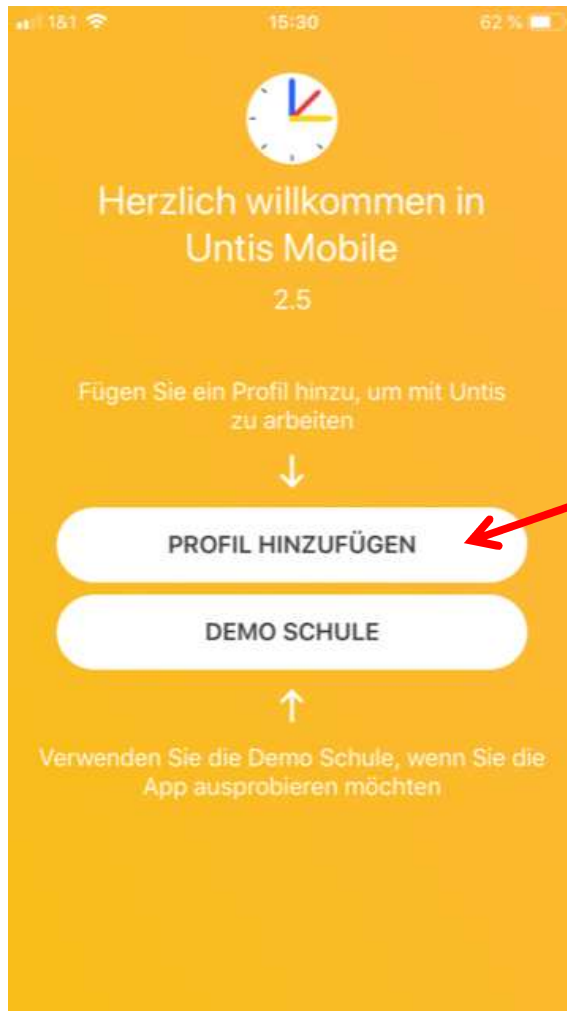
1&1 15:30 62 %

Herzlich willkommen in Untis Mobile

2.5

Fügen Sie ein Profil hinzu, um mit Untis zu arbeiten

↓

PROFIL HINZUFÜGEN

DEMO SCHULE

↑

Verwenden Sie die Demo Schule, wenn Sie die App ausprobieren möchten